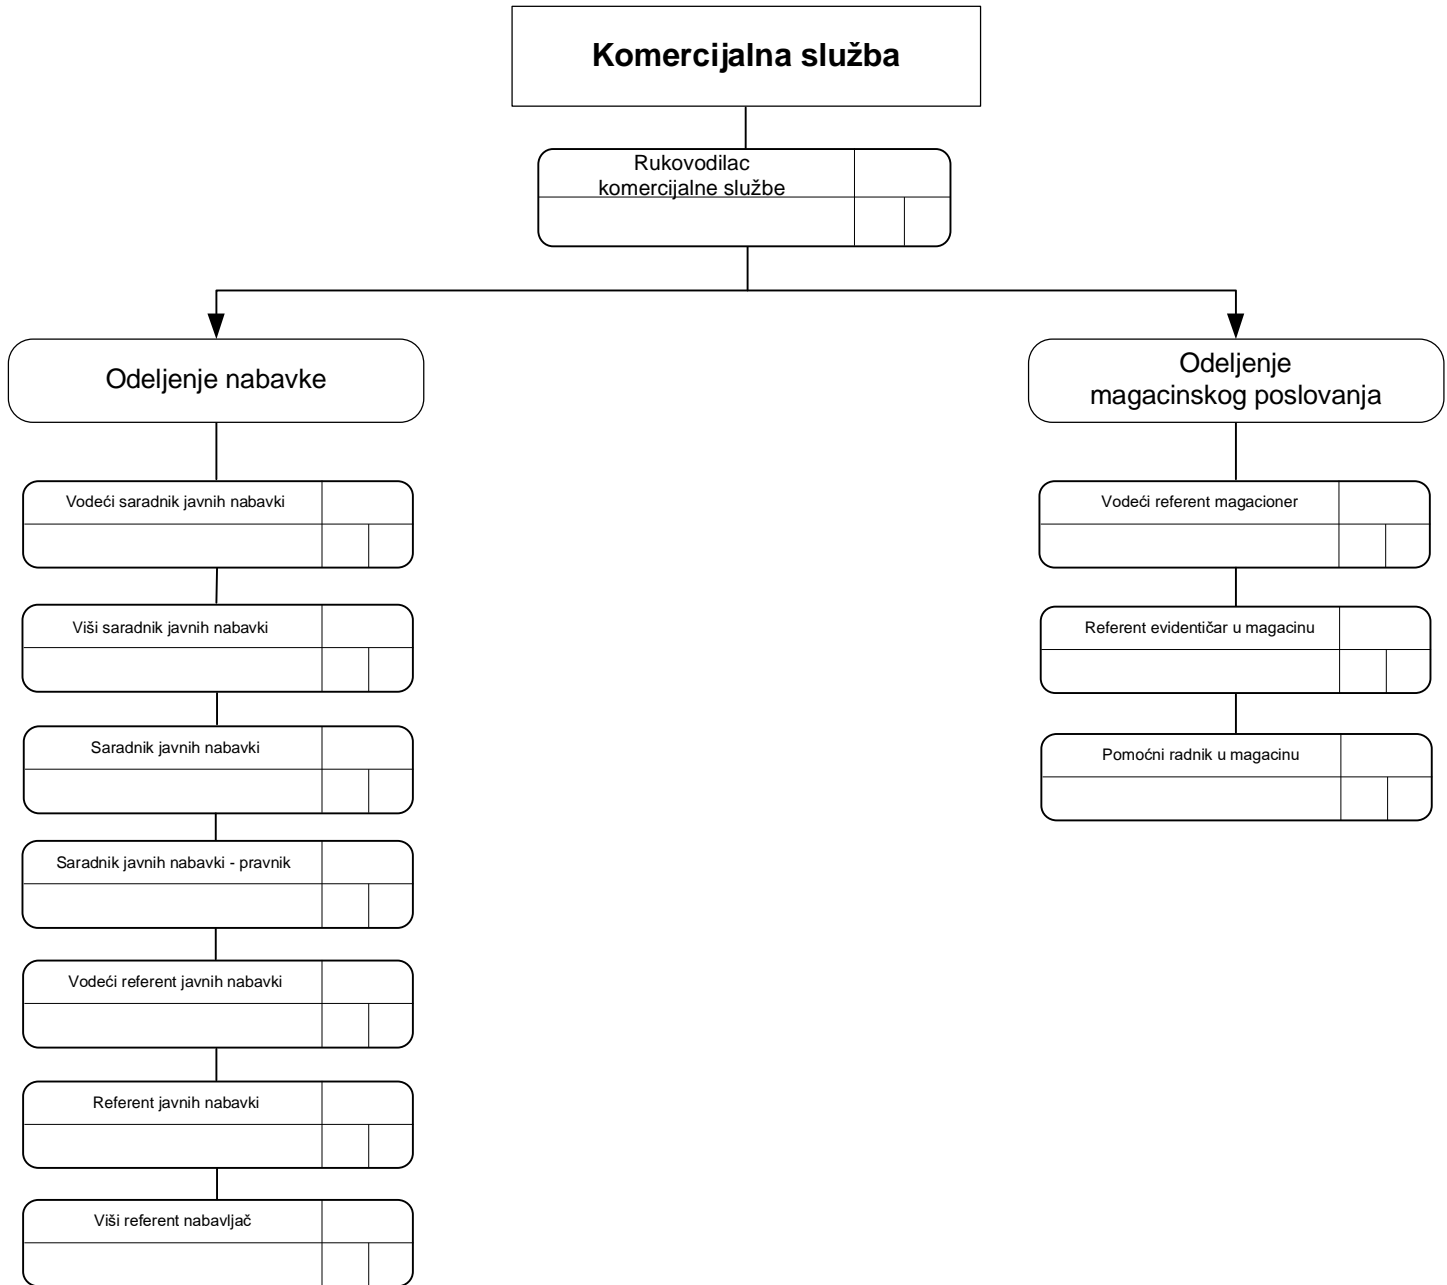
Komercijalna služba

Rukovodilac komercijalne službe

Odeljenje nabavke

Odeljenje magacinskog poslovanja

Vodeći saradnik javnih nabavki

Viši saradnik javnih nabavki

Saradnik javnih nabavki

Saradnik javnih nabavki - pravnik

Vodeći referent javnih nabavki

Referent javnih nabavki

Viši referent nabavljač

Vodeći referent magacioner

Referent evidentičar u magacinu

Pomoćni radnik u magacinu